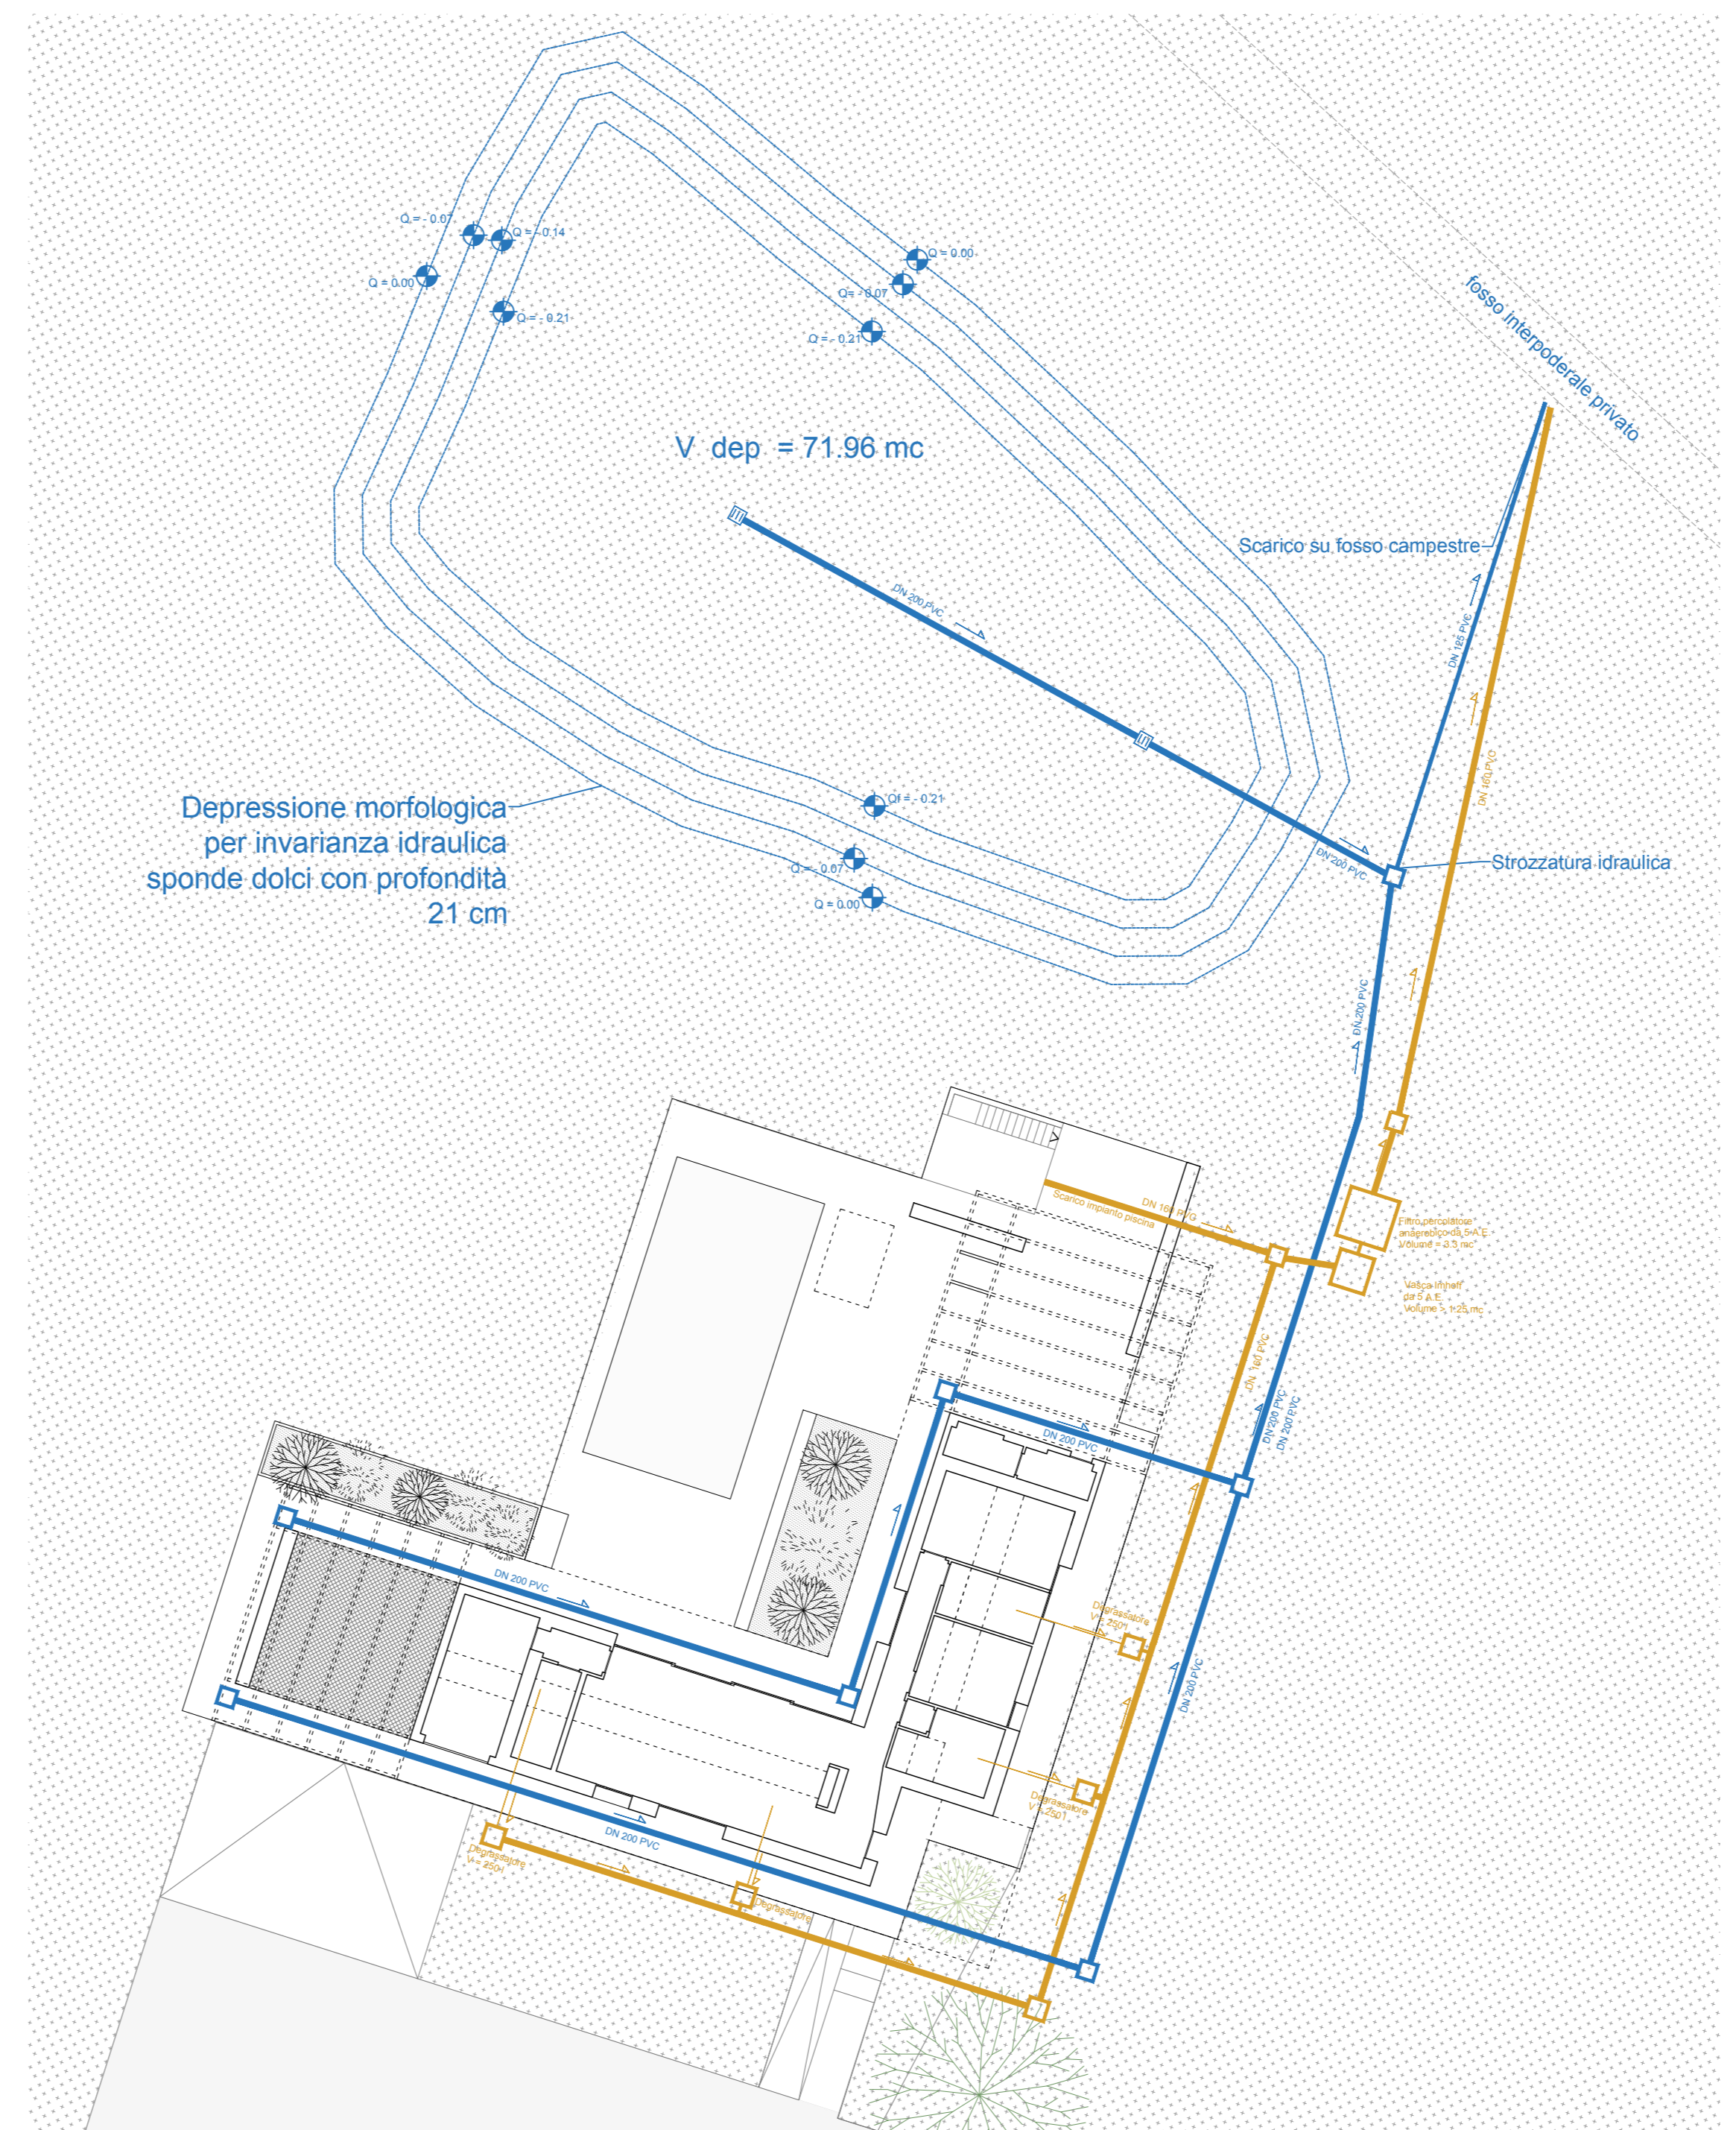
Q = - 0.07
Q = - 0.14
Q = 0.00
Q = - 0.21
Q = 0.00
Q = - 0.07
Q = - 0.21

fosso interpoderale privato

V dep = 71.96 mc

Scarico su fosso campestre

DN 200 PVC
DN 125 PVC
DN 160 PVC

Depressione morfologica per invarianza idraulica sponde dolci con profondità 21 cm

Q = - 0.21
Q = - 0.07
Q = 0.00

DN 200 PVC
Strozzatura idraulica

DN 200 PVC

Scarico impianto piscina
DN 160 PVC

Filtro percolatore anaerobico da 5 A.E. Volume = 3.5 mc
Vasca Imhoff da 5 A.E. Volume = 1.25 mc

DN 160 PVC
DN 200 PVC
DN 200 PVC
DN 200 PVC
DN 200 PVC

Degrassatore V = 250 l
DN 200 PVC
Degrassatore V = 250 l
DN 200 PVC
Degrassatore V = 250 l
Degrassatore